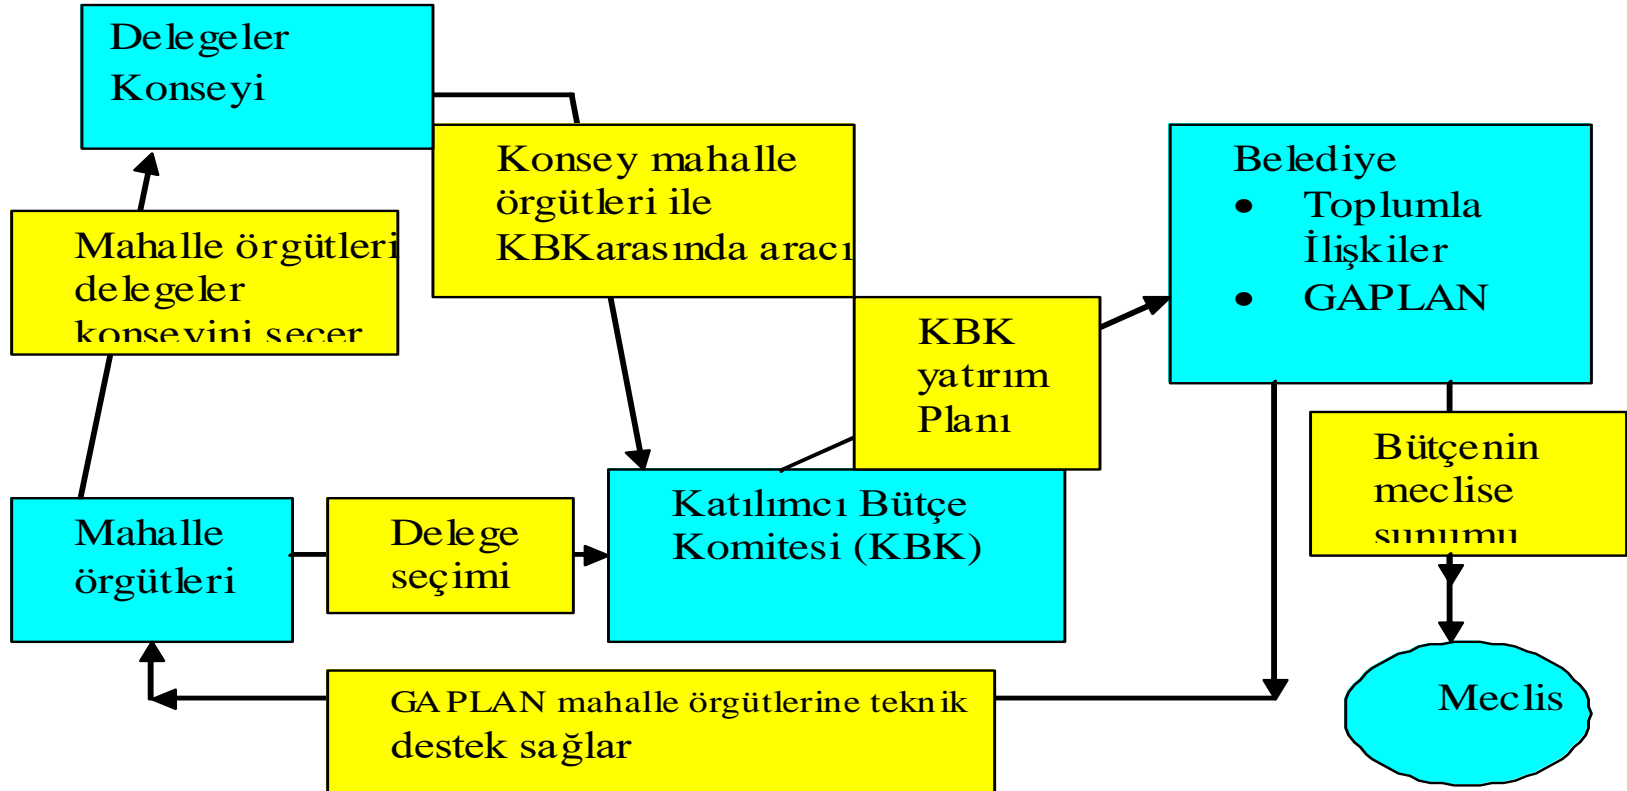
Delegeler Konseyi

Konsey mahalle örgütleri ile KBKarasında aracı

Belediye
• Toplumla İlişkiler
• GAPLAN

Mahalle örgütleri delegeler konseyini seçer

KBK yatırım Planı

Bütçenin meclise sunumu

Katılımcı Bütçe Komitesi (KBK)

Mahalle örgütleri

Delege seçimi

GAPLAN mahalle örgütlerine teknik destek sağlar

Meclis